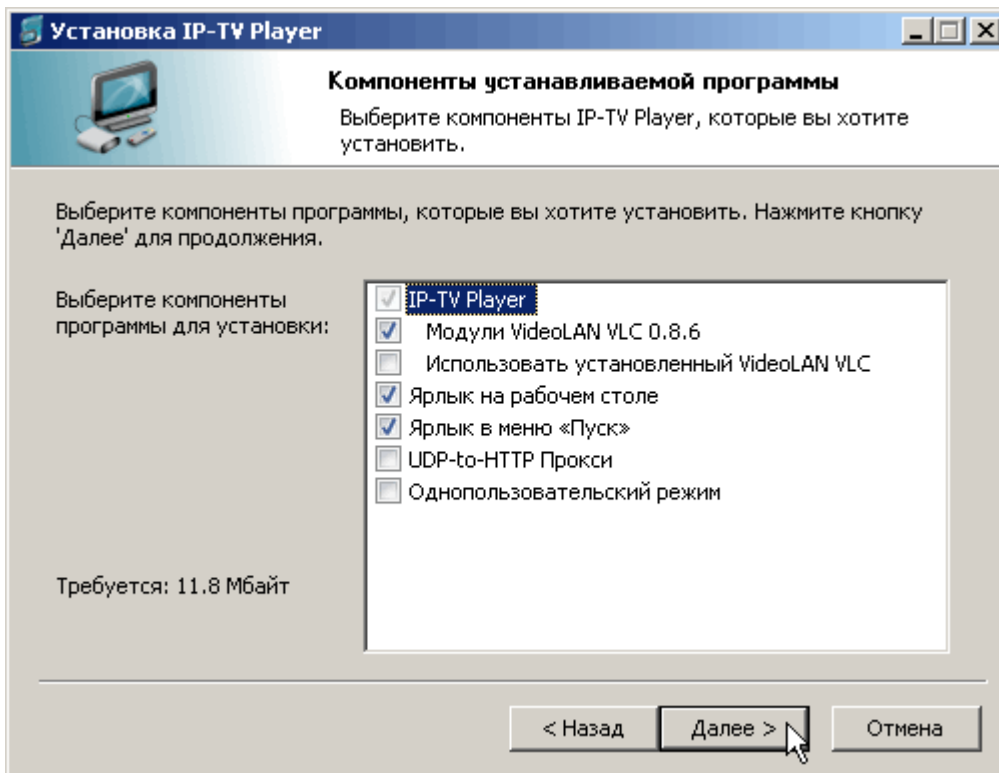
Установка IP-TV Player

Компоненты устанавливаемой программы

Выберите компоненты IP-TV Player, которые вы хотите установить.

Выберите компоненты программы, которые вы хотите установить. Нажмите кнопку 'Далее' для продолжения.

Выберите компоненты программы для установки:

IP-TV Player
Модули VideoLAN VLC 0.8.6
Использовать установленный VideoLAN VLC
Ярлык на рабочем столе
Ярлык в меню «Пуск»
UDP-to-HTTP Прокси
Однопользовательский режим

Требуется: 11.8 Мбайт

< Назад
Далее >
Отмена